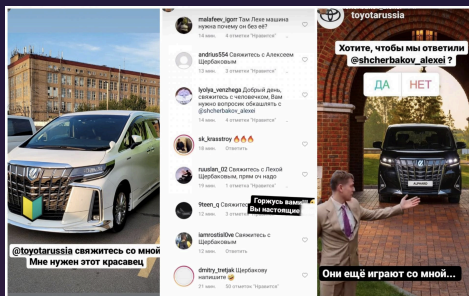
@toyotarussia свяжитесь со мной Мне нужен этот красавец

malafeev_igorr Там Лехе машина нужна почему он без неё?
14 нед. Ответить 1 отметка "Нравится"

andrius554 Свяжитесь с Алексеем Щербаковым
14 нед. 3 отметки "Нравится" Ответить

lyolya_venzhega Добрый день, свяжитесь с человечком. Вам нужно вопросик обнашлся с @shcherbakov_alexei
14 нед. Ответить

sk_krasstroy 🔥🔥🔥
14 нед. Ответить

ruuslan_02 Свяжитесь с Лехой Щербаковым, прям оч надо
14 нед. 3 отметки "Нравится" Ответить

9teen_q Свяжитесь с Щербаковым
14 нед. Ответить

Горжусь вами! Вы настоящие

amrostisl0ve Свяжитесь с Щербаковым
14 нед. Ответить

dmitry_tretjak Щербакову напишите
14 нед. 53 отметки "Нравится" Ответить

toyotarussia

Хотите, чтобы мы ответили @shcherbakov_alexei ?

ДА

НЕТ

Они ещё играют со мной...